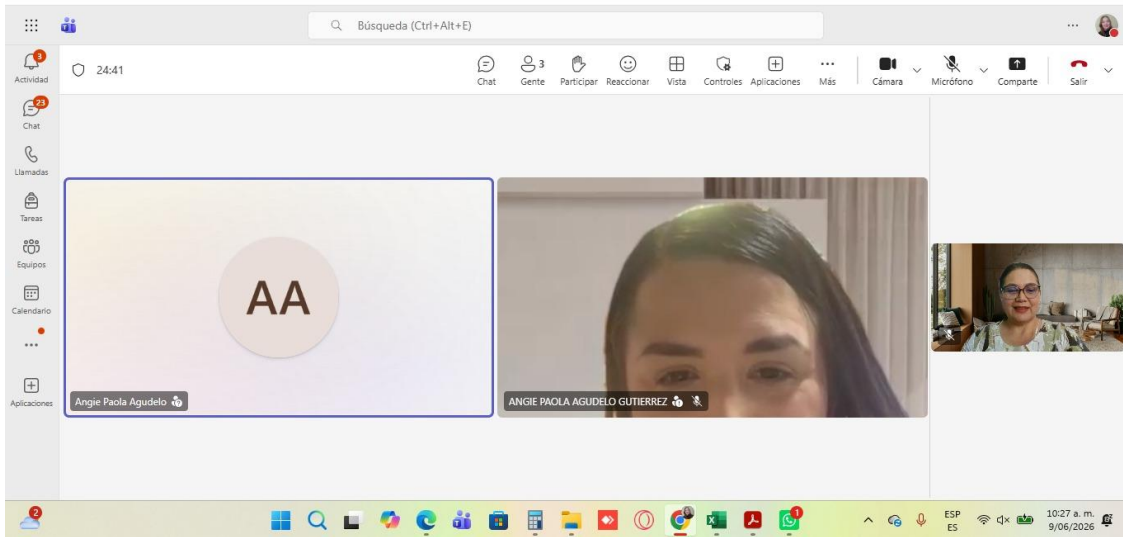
Búsqueda (Ctrl+Alt+E)

...

3
Actividad

23
Chat

Llamadas

Tareas

Equipos

Calendario

...

Aplicaciones

24:41

Chat

3
Gente

Participar

Reaccionar

Vista

Controles

Aplicaciones

...
Más

Cámara

Micrófono

Comparte

Salir

AA

Angie Paola Agudelo

ANGIE PAOLA AGUDELO GUTIERREZ

2

1

ESP
ES

10:27 a. m.
9/06/2026